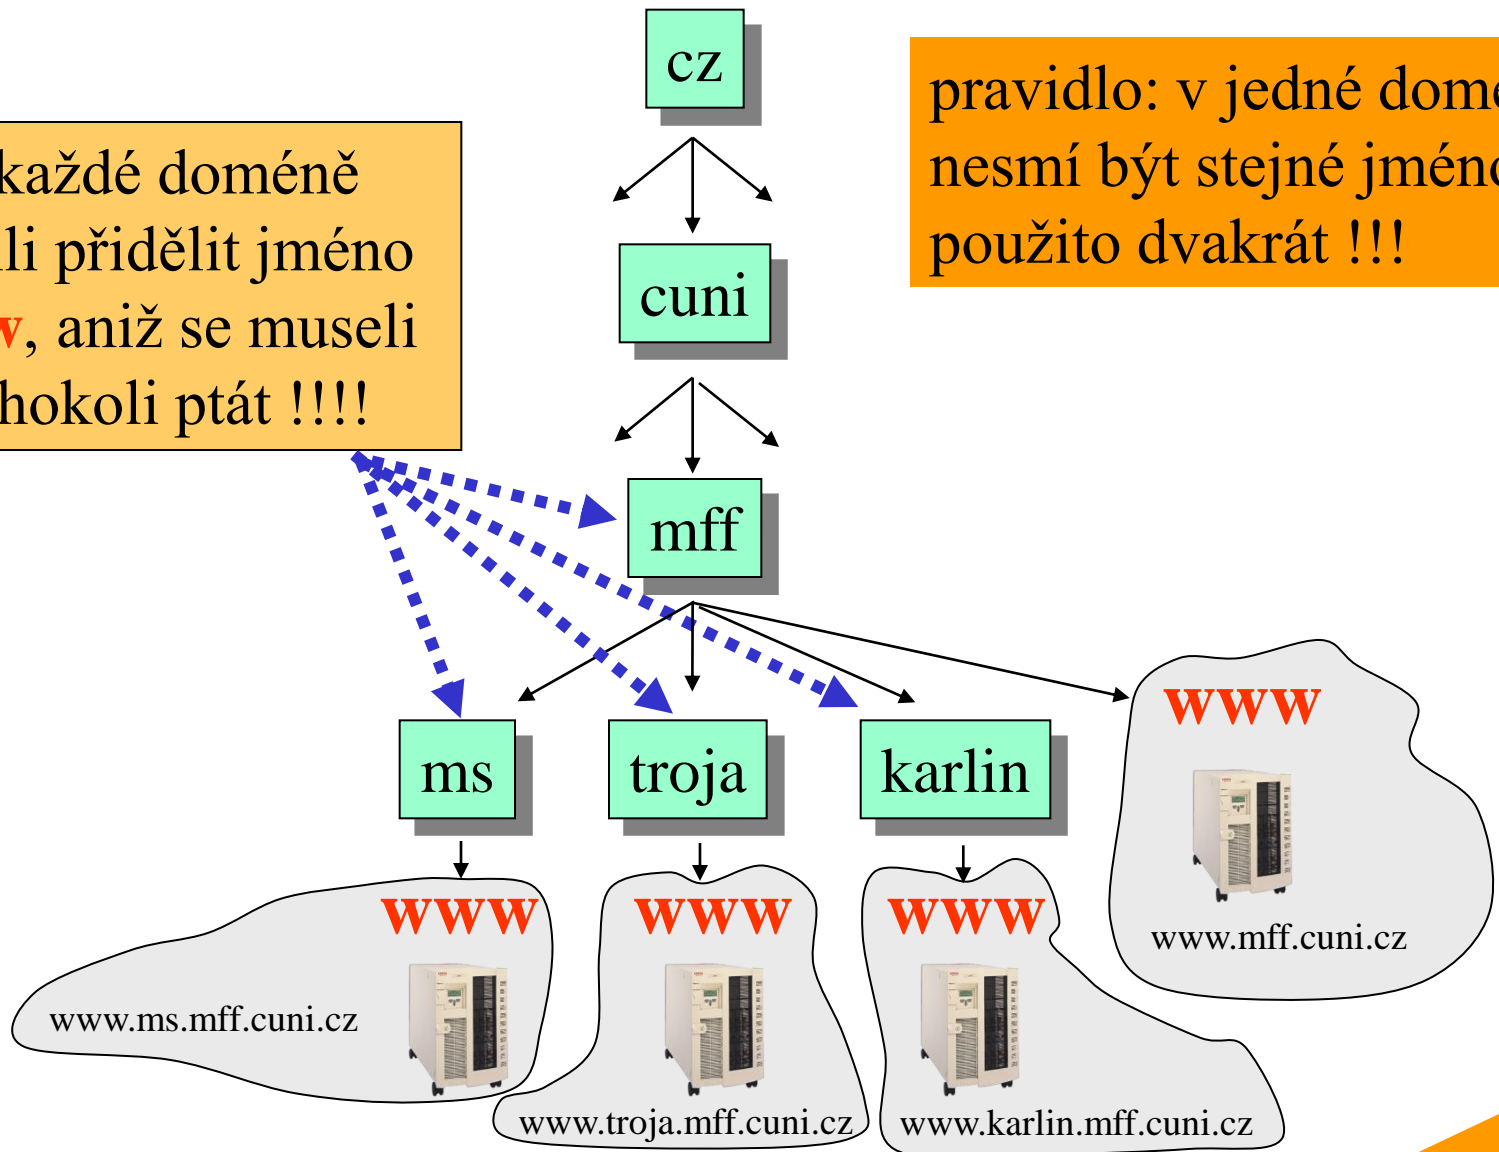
každé doméně
li přidělit jméno
v, aniž se museli
hokoli ptát !!!!

cz

pravidlo: v jedné dome
nesmí být stejné jméno
použito dvakrát !!!

cuni

mff

www

ms

troja

karlin

www.mff.cuni.cz

www

www

www

www.ms.mff.cuni.cz

www.troja.mff.cuni.cz

www.karlin.mff.cuni.cz